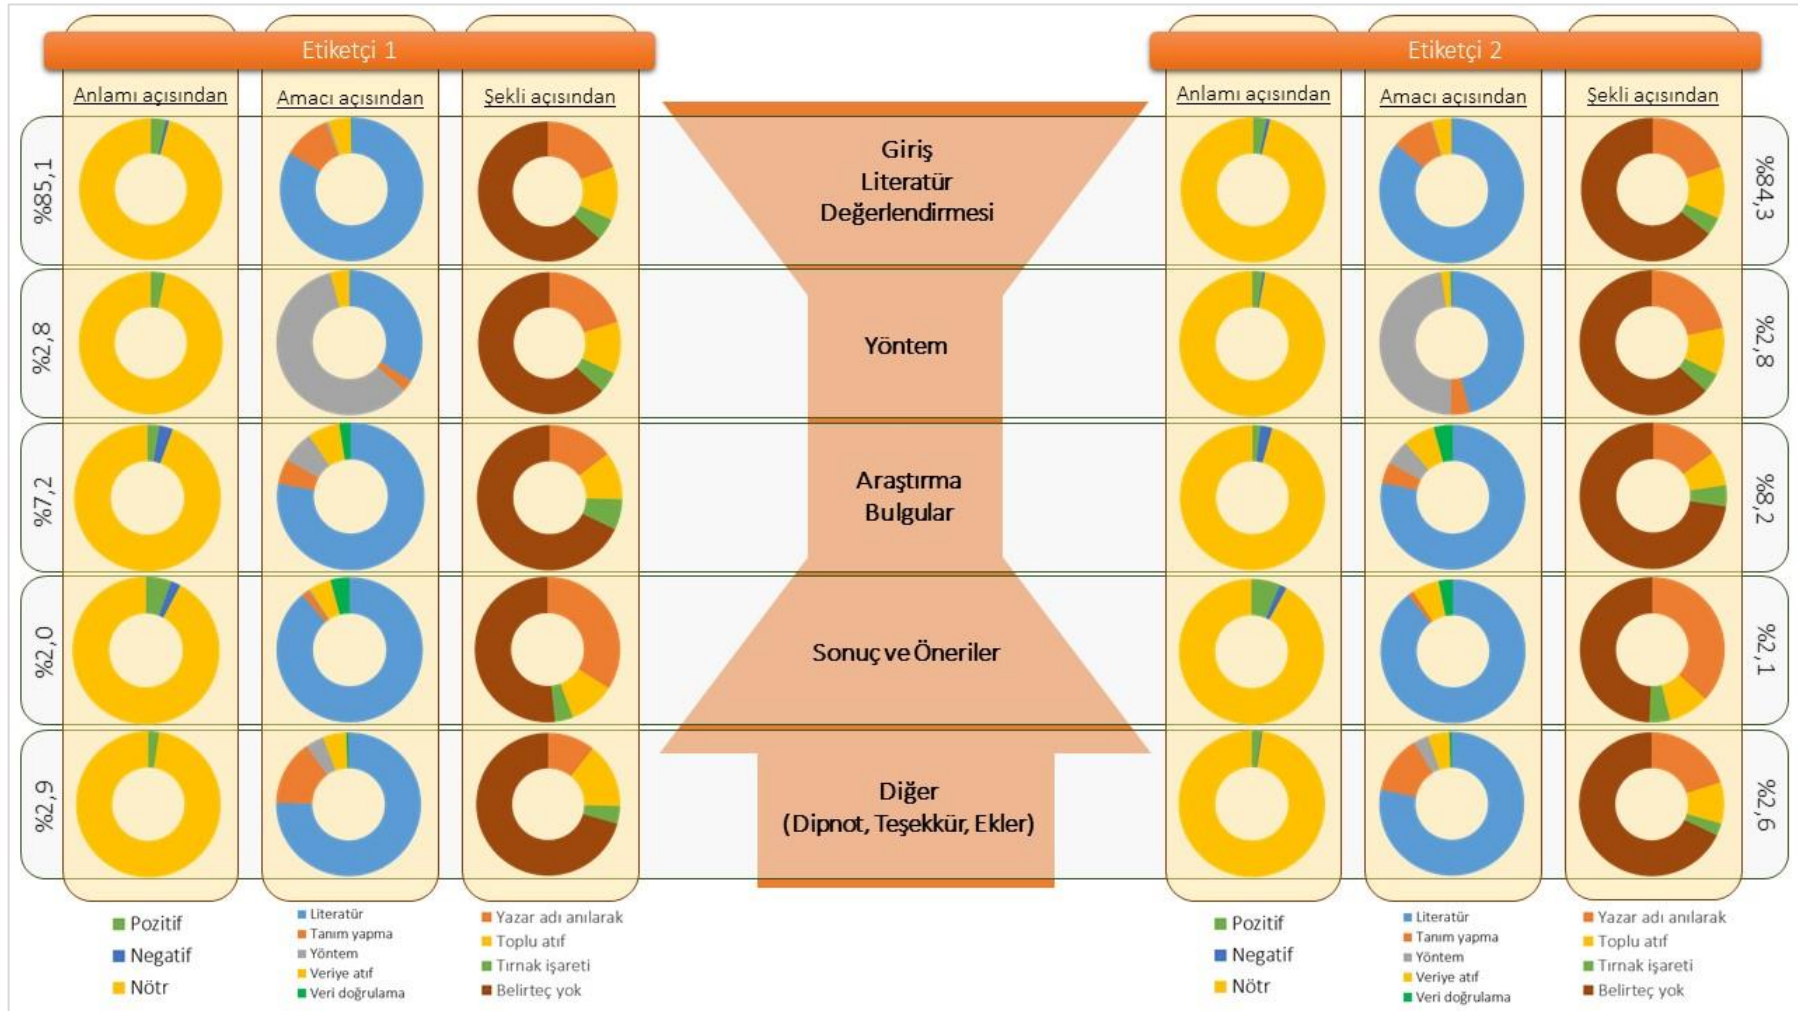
Etiketçi 1

Anlamı açısından

Amacı açısından

Şekli açısından

Etiketçi 2

Anlamı açısından

Amacı açısından

Şekli açısından

%85,1

Giriş
Literatür
Değerlendirmesi

%84,3

%2,8

Yöntem

%2,8

%7,2

Araştırma
Bulgular

%8,2

%2,0

Sonuç ve Öneriler

%2,1

%2,9

Diğer
(Dipnot, Teşekkür, Ekler)

%2,6

Pozitif
Negatif
Nötr

Literatür
Tanım yapma
Yöntem
Veriye atıf
Veri doğrulama

Yazar adı anılarak
Toplu atıf
Tırnak işareti
Belirteç yok

Pozitif
Negatif
Nötr

Literatür
Tanım yapma
Yöntem
Veriye atıf
Veri doğrulama

Yazar adı anılarak
Toplu atıf
Tırnak işareti
Belirteç yok